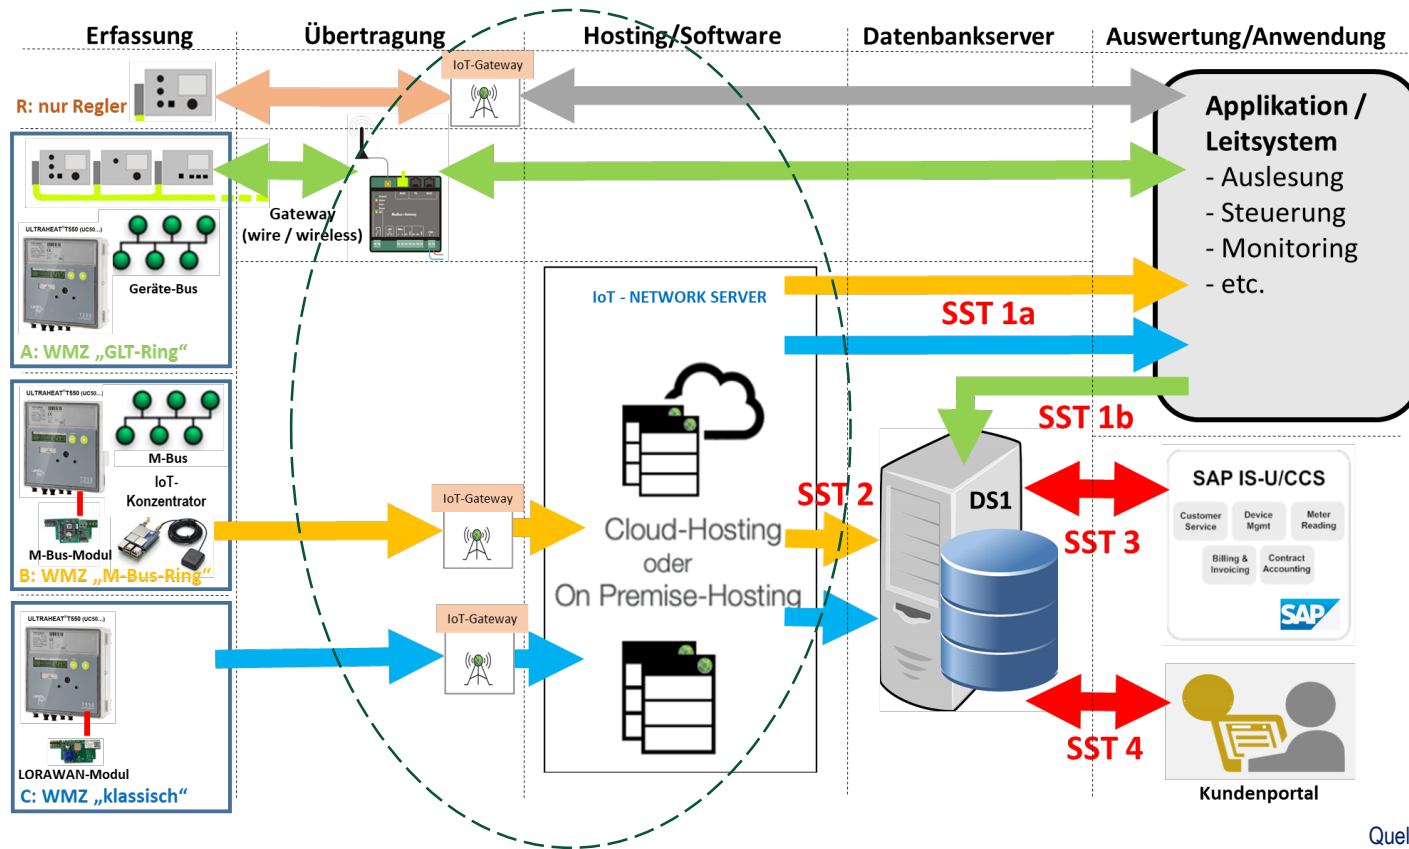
Erfassung
Übertragung
Hosting/Software
Datenbankserver
Auswertung/Anwendung

R: nur Regler
IoT-Gateway

Applikation / Leitsystem
- Auslesung
- Steuerung
- Monitoring
- etc.

Gateway (wire / wireless)
ULTRAHEAT T550 (UC50...)
Geräte-Bus
A: WMZ „GLT-Ring“

IoT - NETWORK SERVER
SST 1a
SST 1b

ULTRAHEAT T550 (UC50...)
M-Bus
IoT-Konzentrator
M-Bus-Modul
B: WMZ „M-Bus-Ring“
IoT-Gateway
Cloud-Hosting oder On Premise-Hosting
SST 2
DS1
SST 3
SAP IS-U/CCS
Customer Service
Device Mgmt
Meter Reading
Billing & Invoicing
Contract Accounting
SAP

ULTRAHEAT T550 (UC50...)
IoT-Gateway
LORAWAN-Modul
C: WMZ „klassisch“
SST 4
Kundenportal
Quel